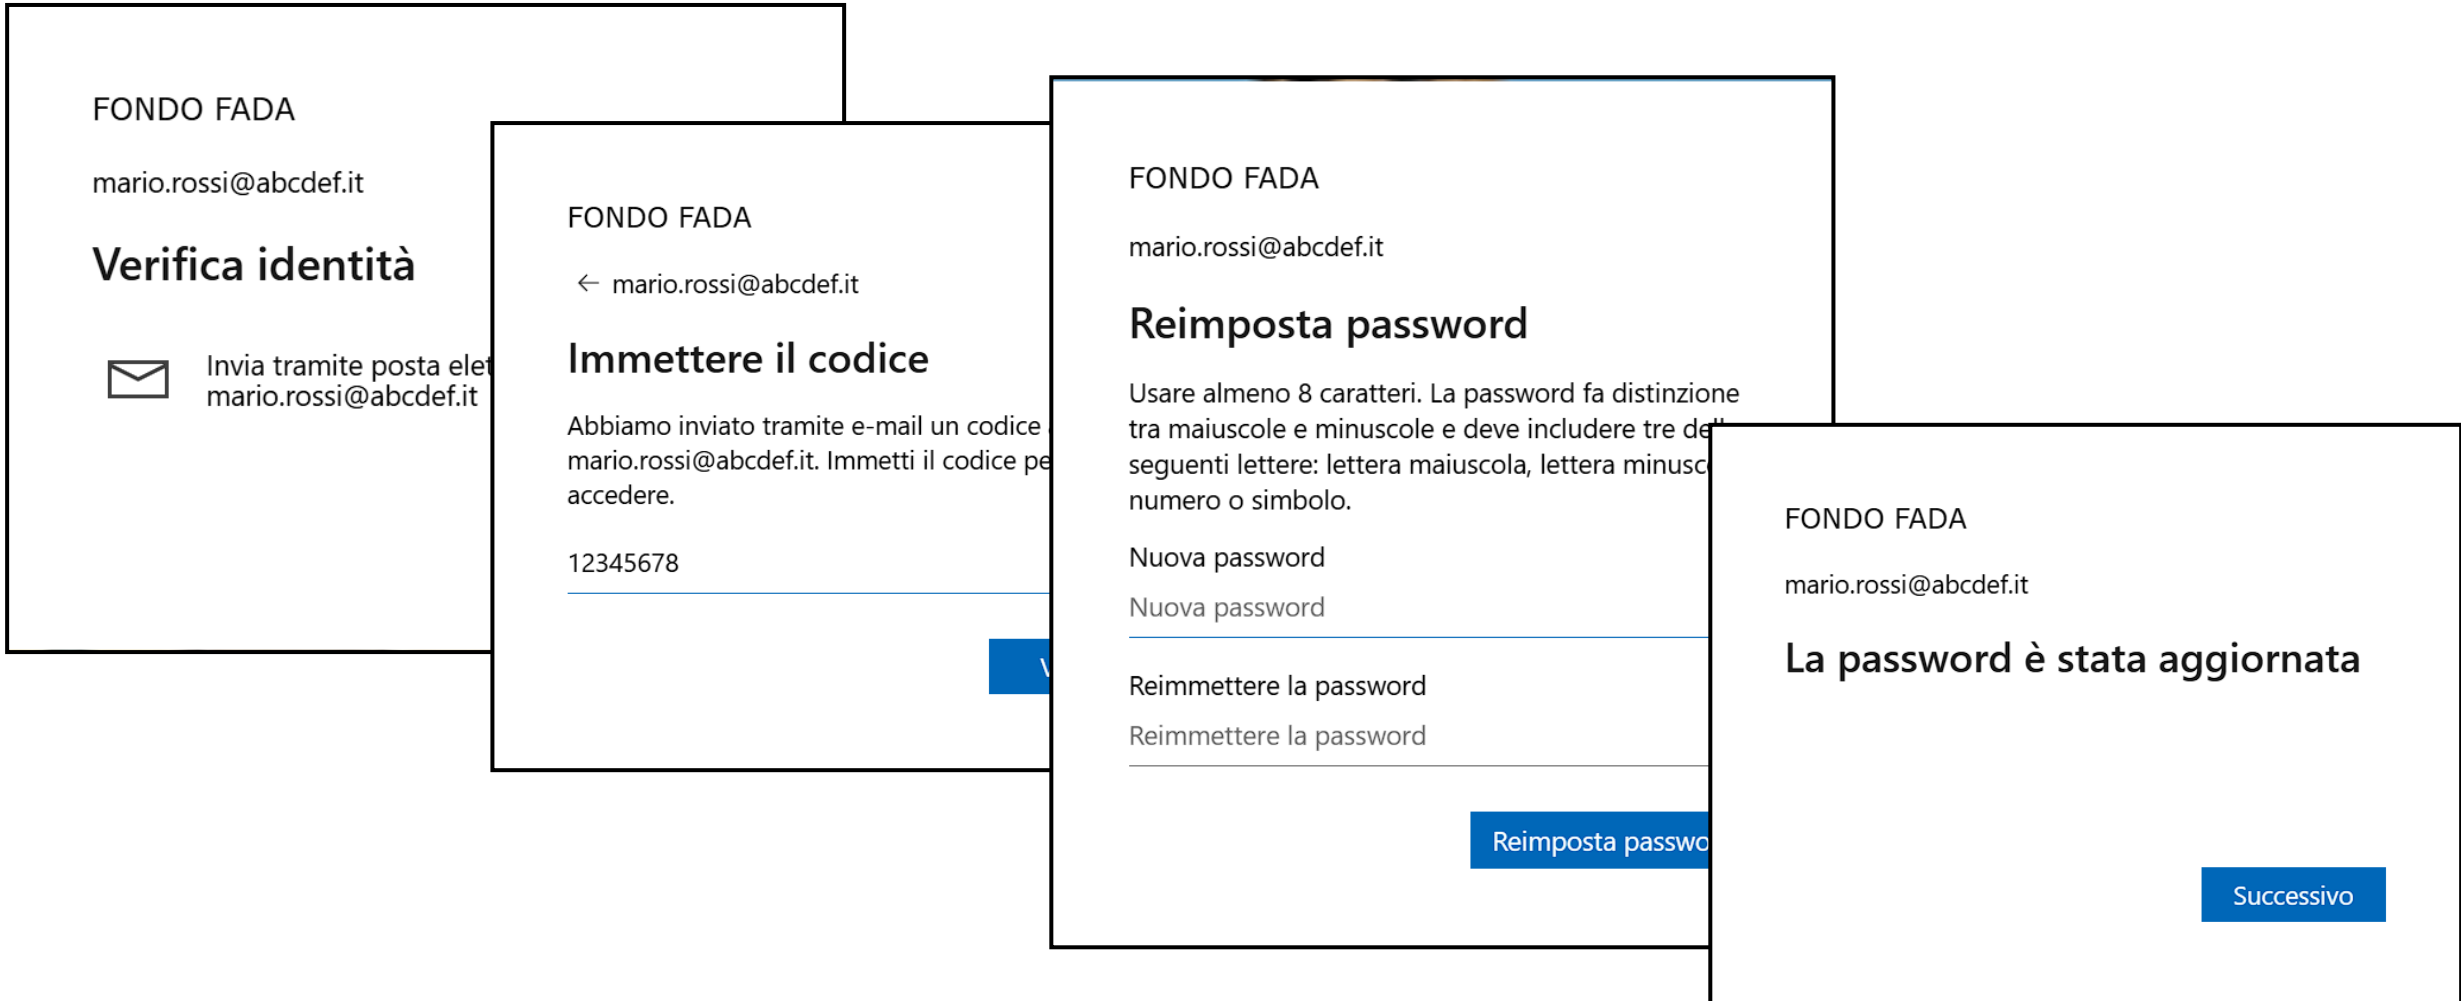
FONDO FADA

mario.rossi@abcdef.it

Verifica identità

Invia tramite posta elet
mario.rossi@abcdef.it

FONDO FADA

← mario.rossi@abcdef.it

Immettere il codice

Abbiamo inviato tramite e-mail un codice
mario.rossi@abcdef.it. Immetti il codice pe
accedere.

12345678

V

FONDO FADA

mario.rossi@abcdef.it

Reimposta password

Usare almeno 8 caratteri. La password fa distinzione tra maiuscole e minuscole e deve includere tre de seguenti lettere: lettera maiuscola, lettera minusc numero o simbolo.

Nuova password

Nuova password

Reimmettere la password

Reimmettere la password

Reimposta passwo

FONDO FADA

mario.rossi@abcdef.it

La password è stata aggiornata

Successivo